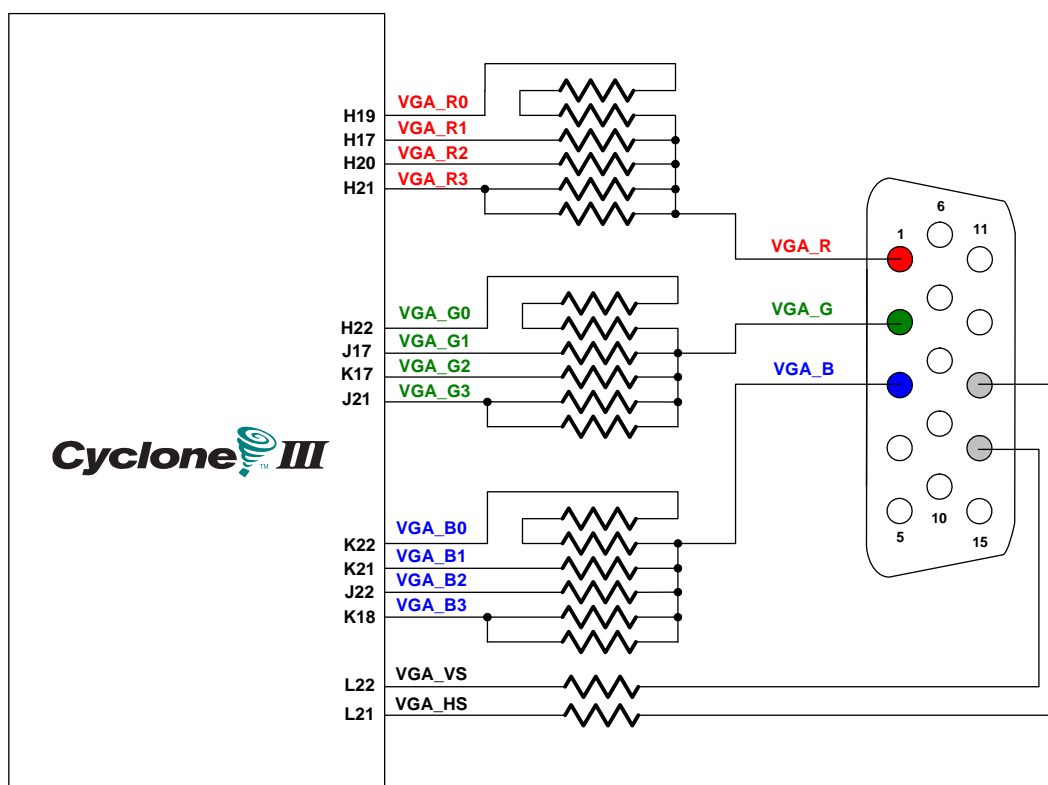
H19 VGA_R0
H17 VGA_R1
H20 VGA_R2
H21 VGA_R3

VGA_R

6
1
11

H22 VGA_G0
J17 VGA_G1
K17 VGA_G2
J21 VGA_G3

VGA_G

VGA_B

Cyclone™ III

K22 VGA_B0
K21 VGA_B1
J22 VGA_B2
K18 VGA_B3

10
5
15

L22 VGA_VS
L21 VGA_HS